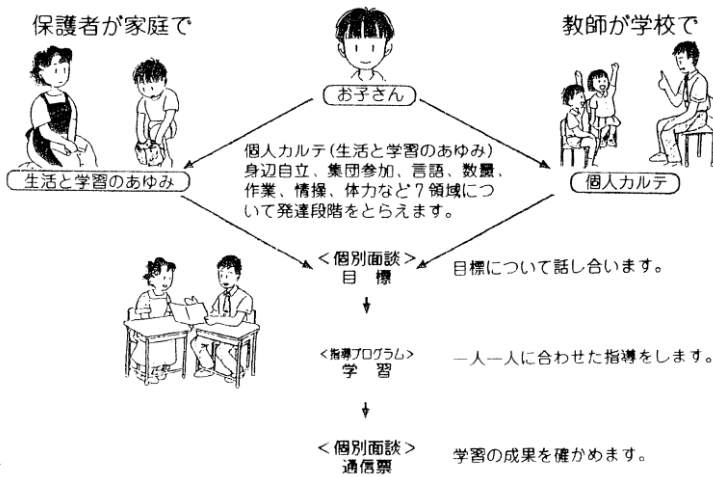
保護者が家庭で

お子さん

教師が学校で

生活と学習のあゆみ

個人カルテ(生活と学習のあゆみ)
身辺自立、集団参加、言語、数量、作業、情操、体力など7領域について発達段階をとらえます。

個人カルテ

<個別面談>
目標

目標について話し合います。

<指導プログラム>
学習

一人一人に合わせた指導をします。

<個別面談>
通信票

学習の成果を確かめます。